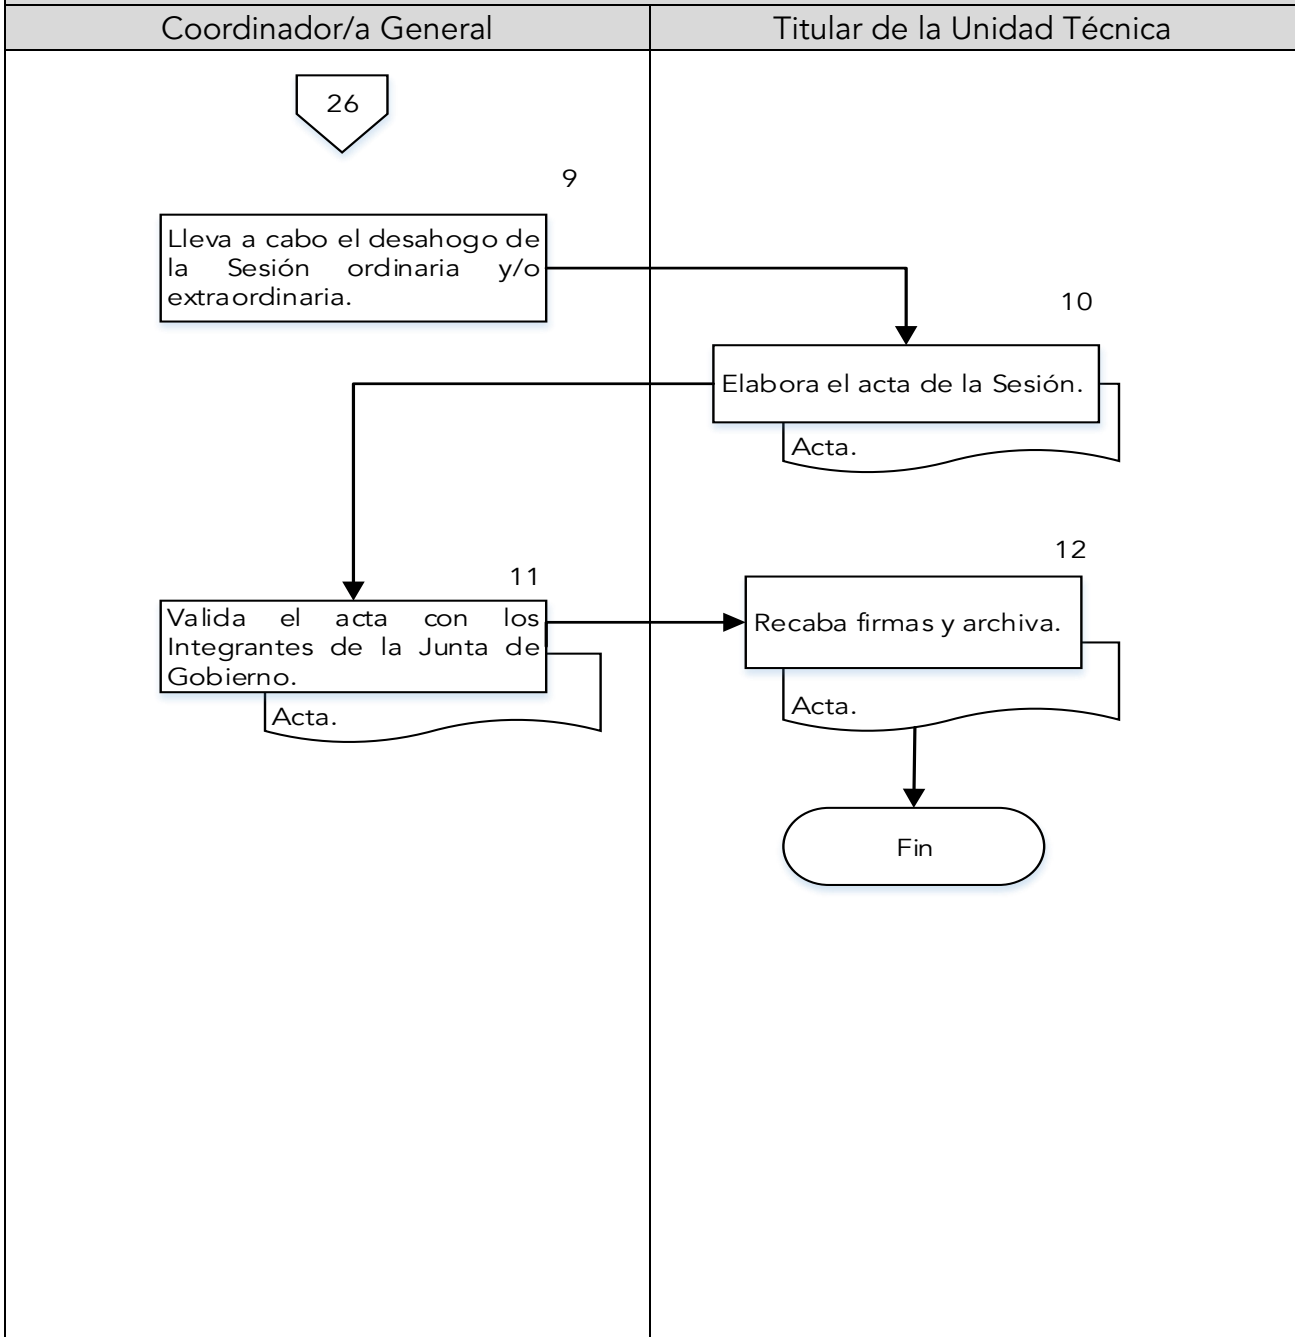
| Coordinador/a General | Titular de la Unidad Técnica |
|---|---|

26

9

Lleva a cabo el desahogo de la Sesión ordinaria y/o extraordinaria.

10

Elabora el acta de la Sesión.

Acta.

11

Valida el acta con los Integrantes de la Junta de Gobierno.

Acta.

12

Recaba firmas y archiva.

Acta.

Fin